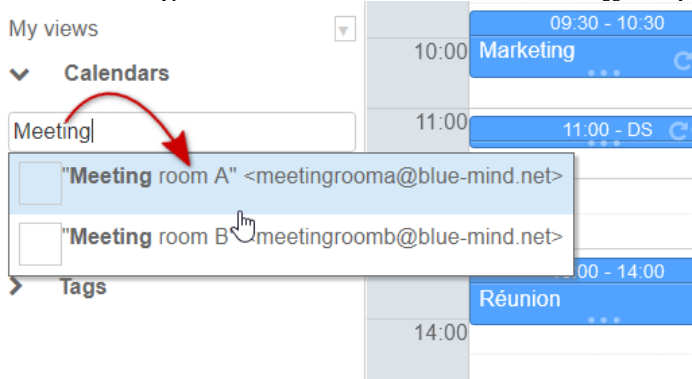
My views

Calendars

Meeting

"Meeting room A" <meetingrooma@blue-mind.net>

"Meeting room B" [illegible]meetingroomb@blue-mind.net>

Tags

10:00

11:00

14:00

09:30 - 10:30
Marketing

11:00 - DS

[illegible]:00 - 14:00
Réunion